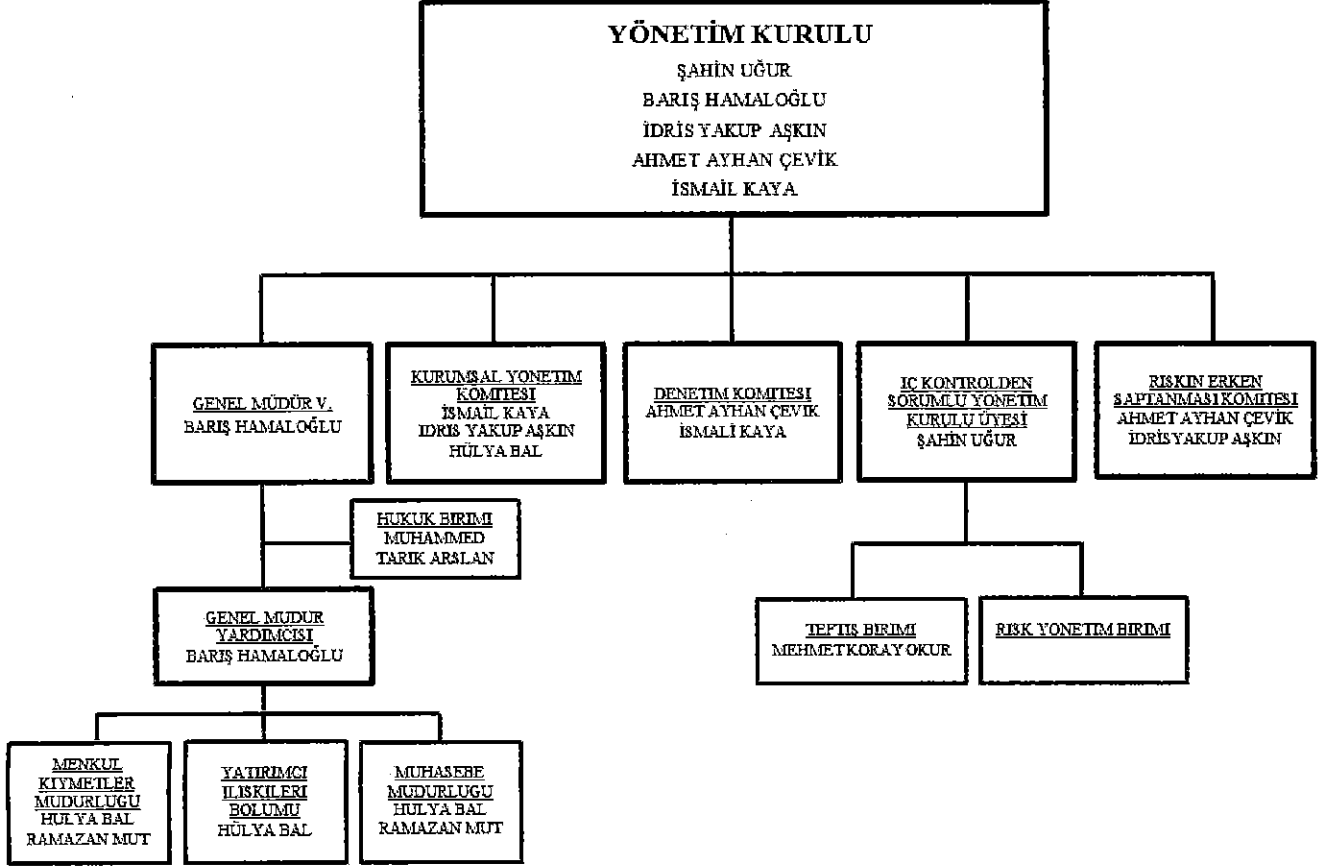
YÖNETİM KURULU
ŞAHİN UĞUR
BARIŞ HAMALOĞLU
İDRİS YAKUP AŞKIN
AHMET AYHAN ÇEVİK
İSMAİL KAYA

GENEL MÜDÜR V.
BARIŞ HAMALOĞLU

KURUMSAL YONETIM KOMITESI
İSMAİL KAYA
IDRIS YAKUP AŞKIN
HÜLYA BAL

DENETIM KOMITESI
AHMET AYHAN ÇEVIK
İSMALİ KAYA

IÇ KONTROLDEN SORUMLU YONETIM KURULU ÜYESI
ŞAHİN UĞUR

RISKIN ERKEN SAPTANMASI KOMITESI
AHMET AYHAN ÇEVİK
İDRİS YAKUP AŞKIN

HUKUK BIRIMI
MUHAMMED
TARIK ARSLAN

GENEL MUDUR YARDIMCISI
BARIŞ HAMALOĞLU

TEFTIŞ BIRIMI
MEHMET KORAY OKUR

RISK YONETIM BIRIMI

MENKUL KIYMETLER MUDURLUGU
HULYA BAL
RAMAZAN MUT

YATIRIMCI ILISKILERI BOLUMU
HÜLYA BAL

MUHASEBE MUDURLUGU
HULYA BAL
RAMAZAN MUT